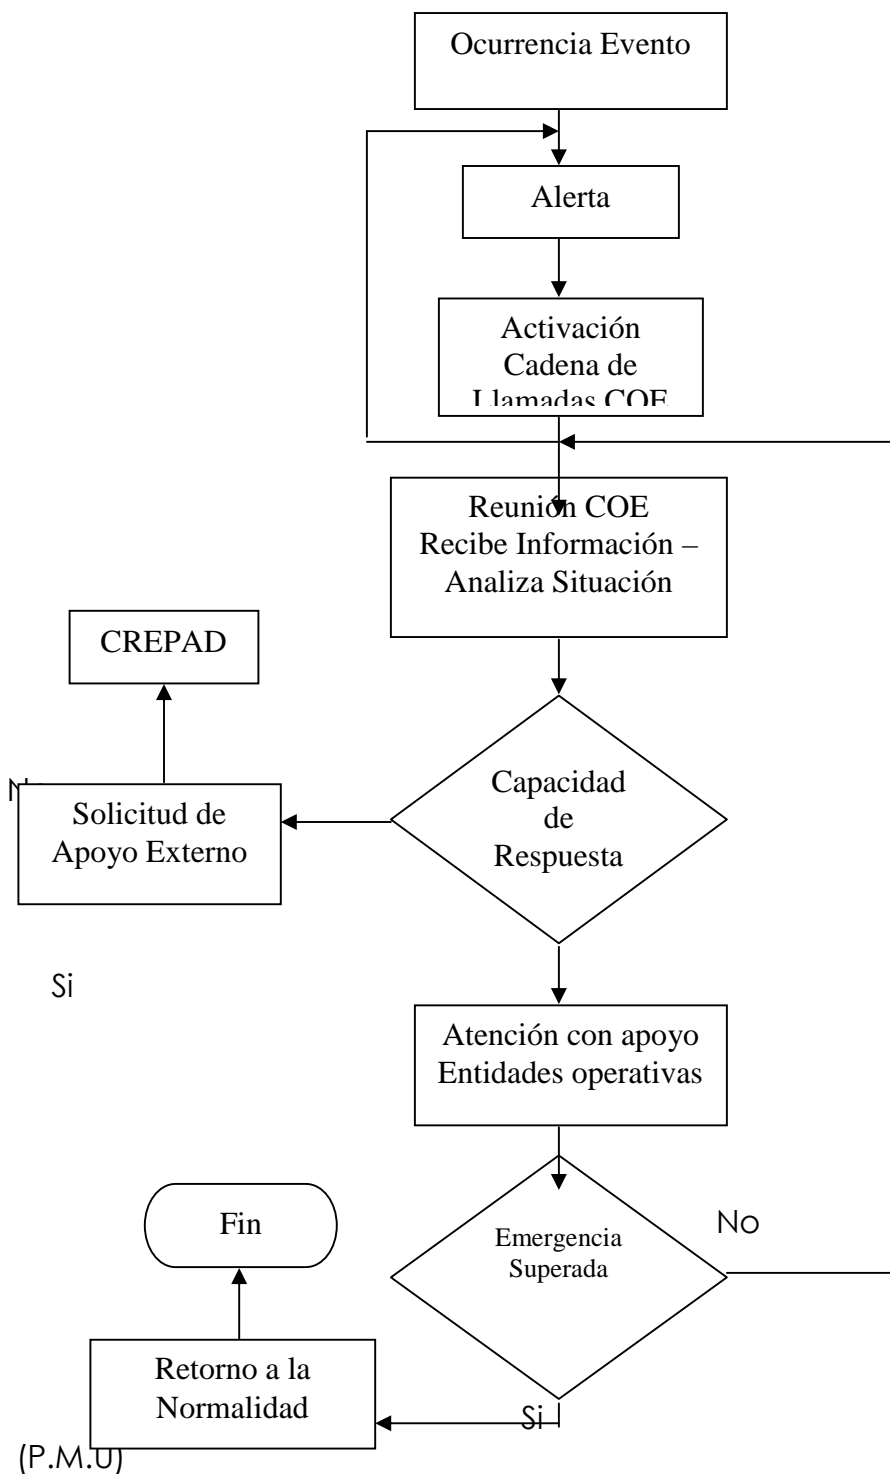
Ocurrencia Evento

Alerta

Activación Cadena de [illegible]

Reunión COE Recibe Información – Analiza Situación

CREPAD

N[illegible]

Solicitud de Apoyo Externo

Capacidad de Respuesta

Si

Atención con apoyo Entidades operativas

Fin

No

Emergencia Superada

Retorno a la Normalidad

Si

(P.M.U)